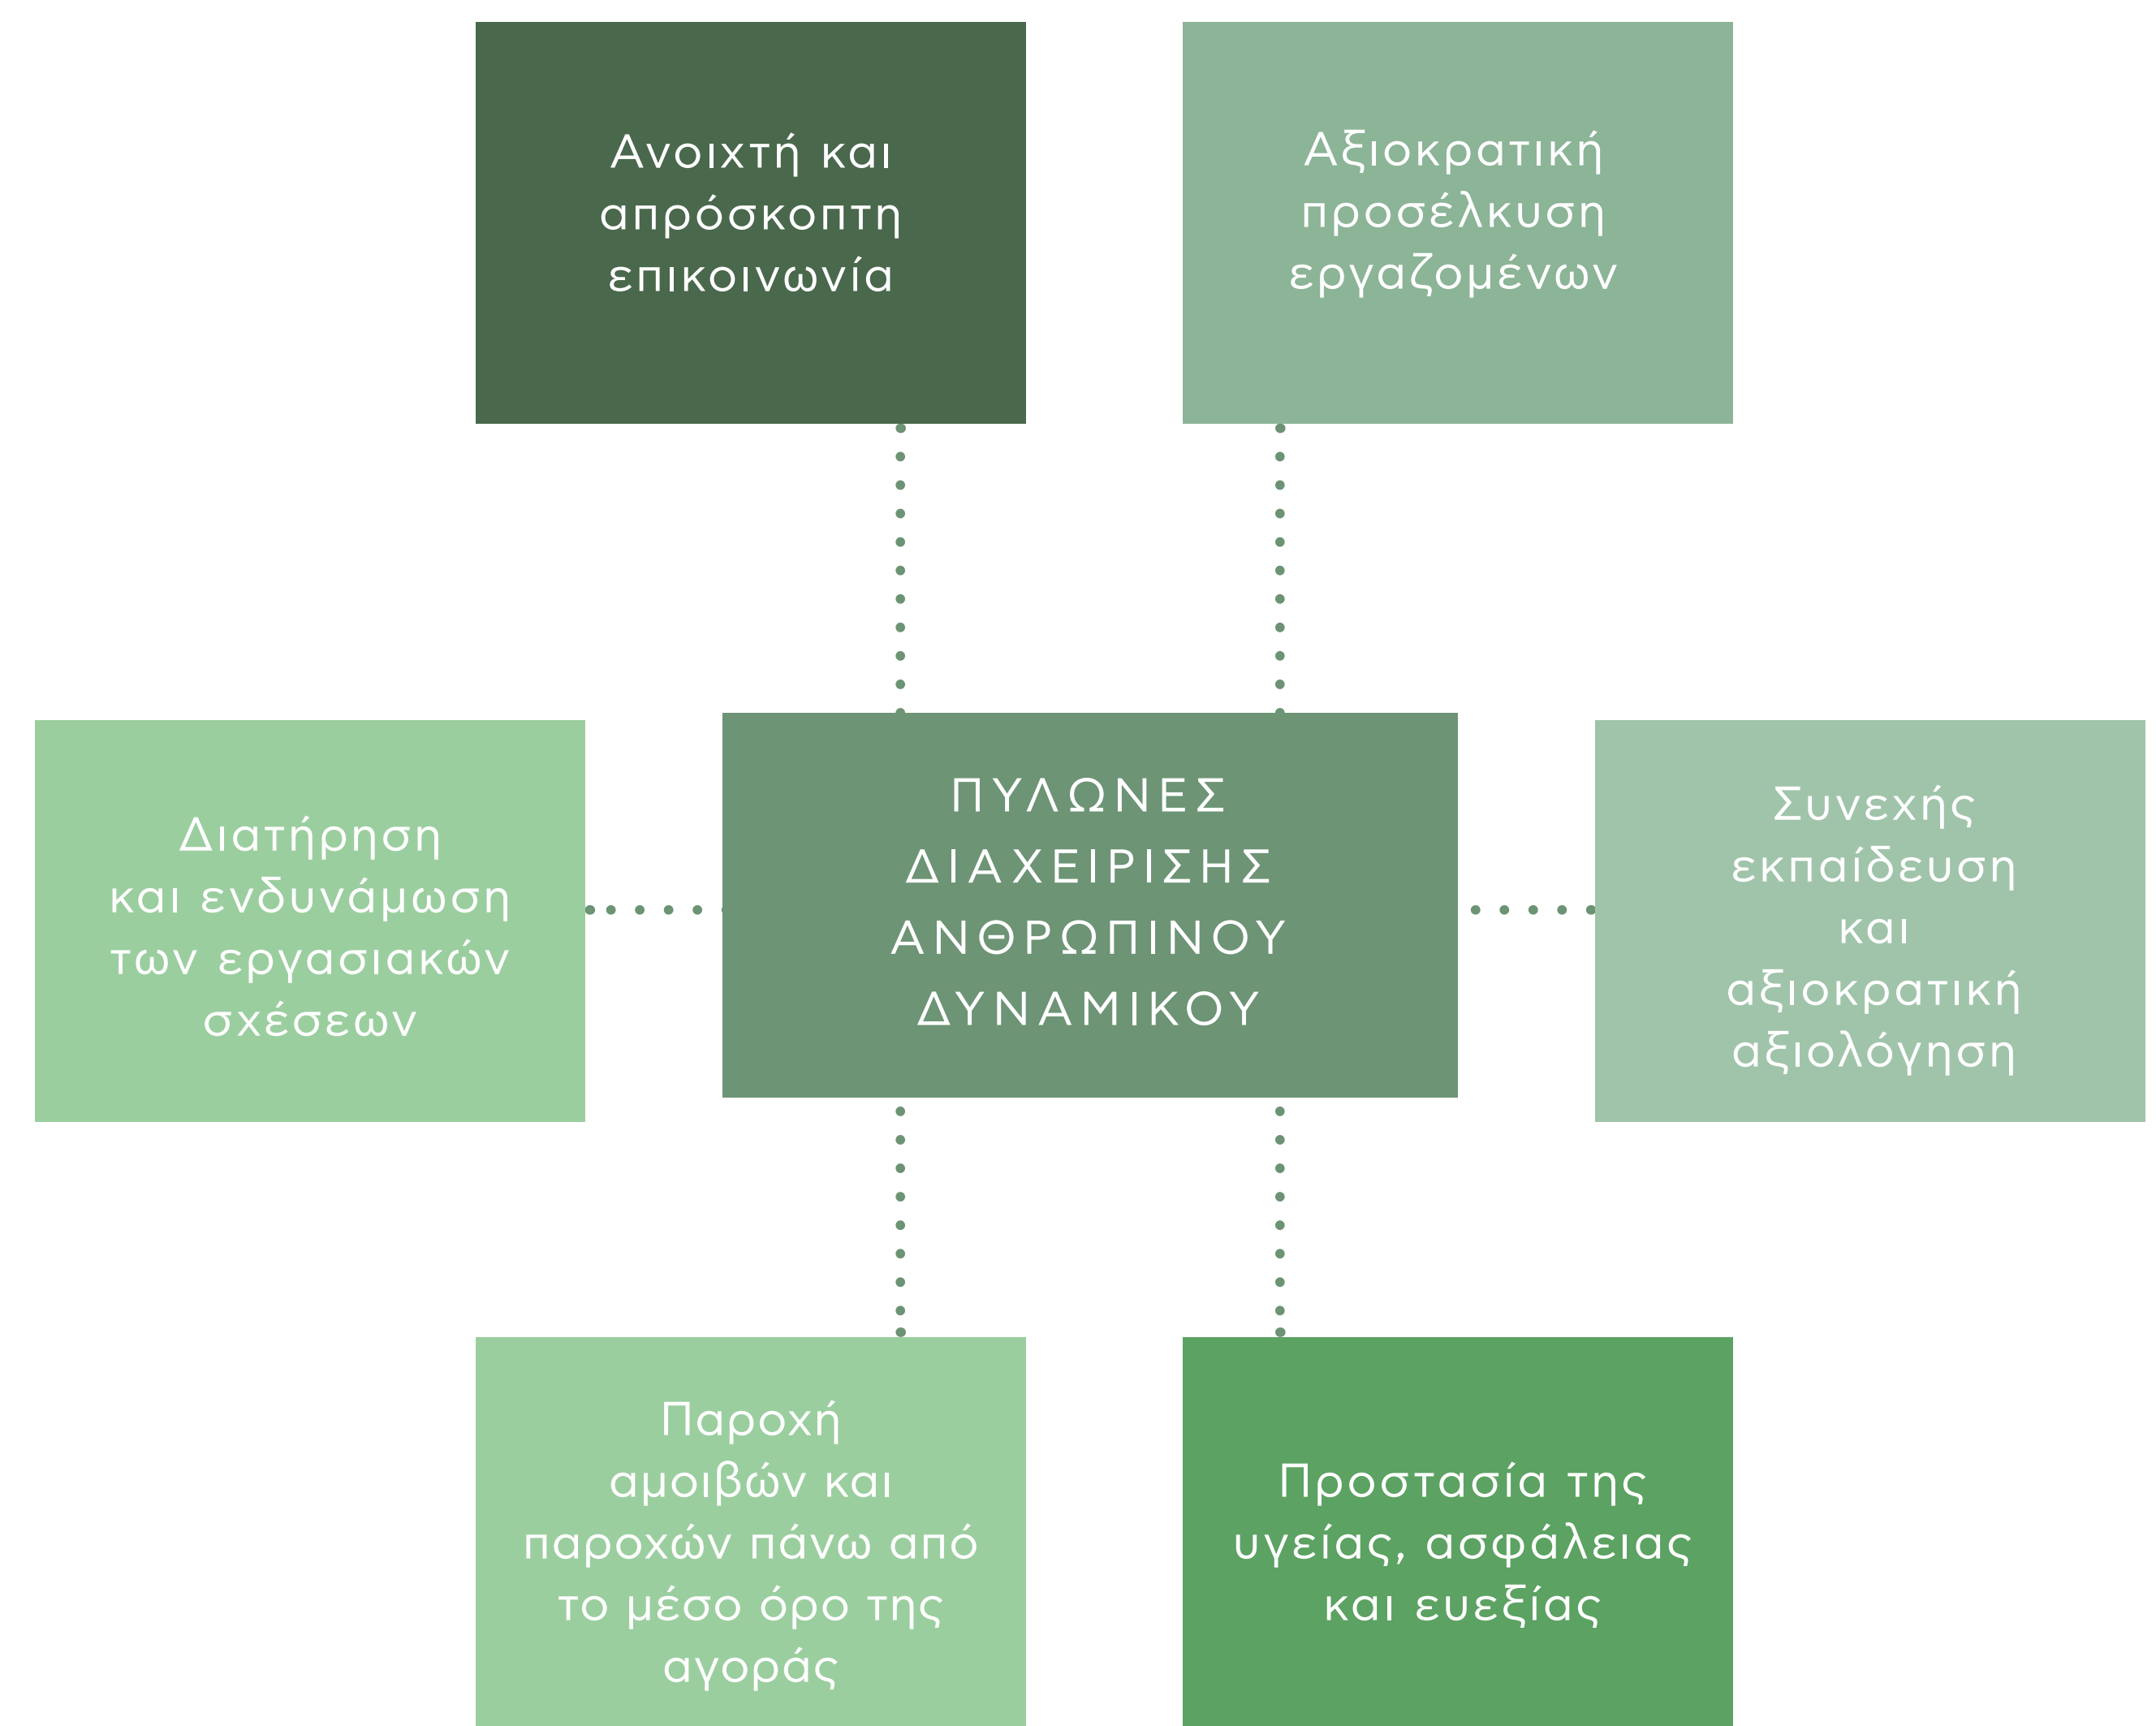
Ανοιχτή και απρόσκοπτη επικοινωνία

Αξιοκρατική προσέλκυση εργαζομένων

Διατήρηση και ενδυνάμωση των εργασιακών σχέσεων

ΠΥΛΩΝΕΣ ΔΙΑΧΕΙΡΙΣΗΣ ΑΝΘΡΩΠΙΝΟΥ ΔΥΝΑΜΙΚΟΥ

Συνεχής εκπαίδευση και αξιοκρατική αξιολόγηση

Παροχή αμοιβών και παροχών πάνω από το μέσο όρο της αγοράς

Προστασία της υγείας, ασφάλειας και ευεξίας